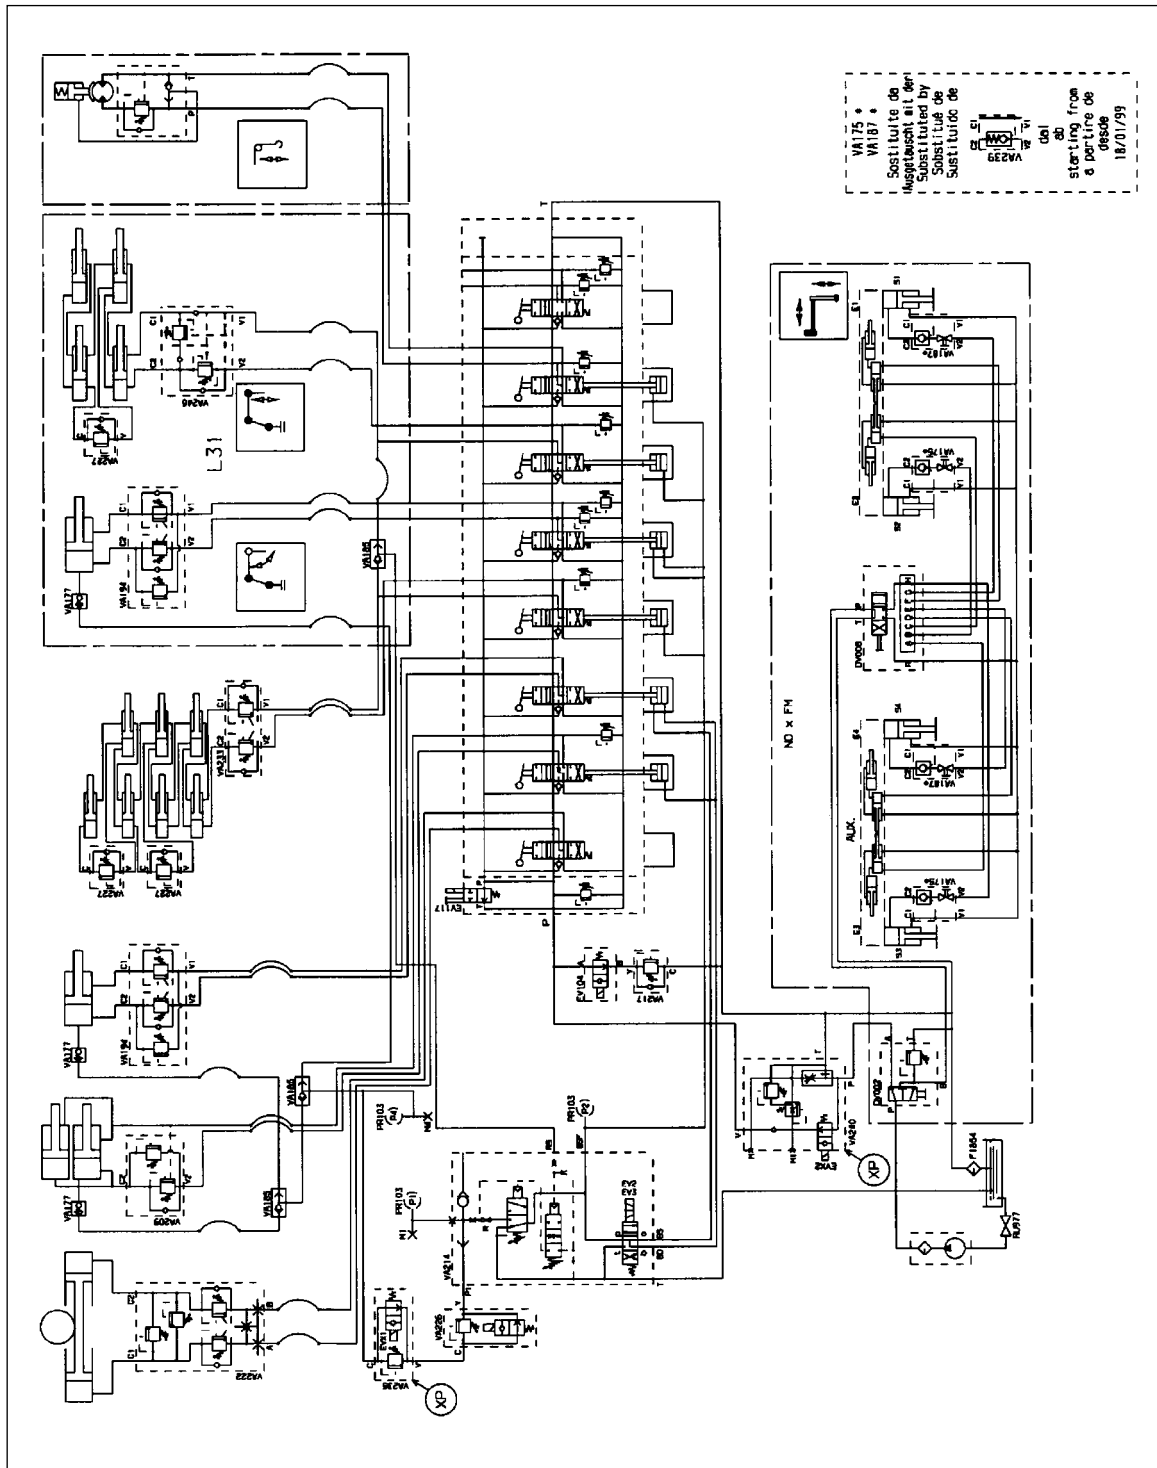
VA175 *
VA187 *
Sostituite da
Ausgetauscht mit der
Substituted by
Substitué de
Sustituido de

VA239

dal
ab
starting from
à partire de
desde
18/01/99

L31

VA246
VA297
VA177
VA194
VA185
VA233
VA227
VA227
VA177
VA194
VA186
VA177
VA209
VA185
VA222
VA238
EV61
VA226
VA214
PR103
(P1)
PR103
(P4)
PR103
(P2)
EV3
EV117
EV104
VA217
VA240
EV43
DV02
FI854
RU977
XP
XP
DV008
VA187*
VA175*
VA187*
VA175*
AUX.
ND x FM